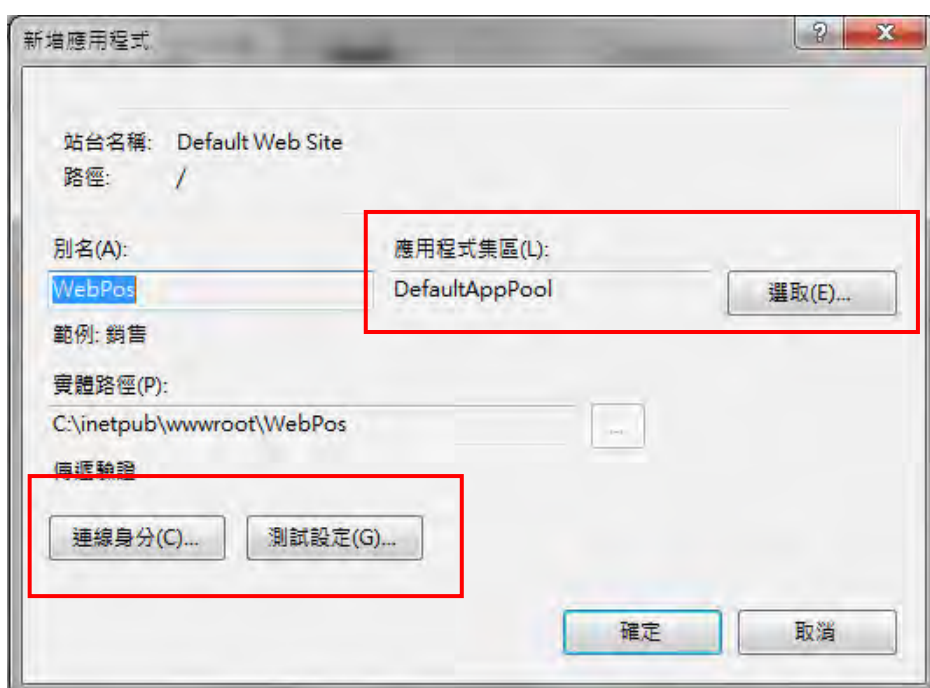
新增應用程式

?

x

站台名稱: Default Web Site
路徑: /

別名(A):
WebPos

應用程式集區(L):
DefaultAppPool
選取(E)...

範例: 銷售

實體路徑(P):
C:\inetpub\wwwroot\WebPos
...

傳遞驗證

連線身分(C)...
測試設定(G)...

確定
取消